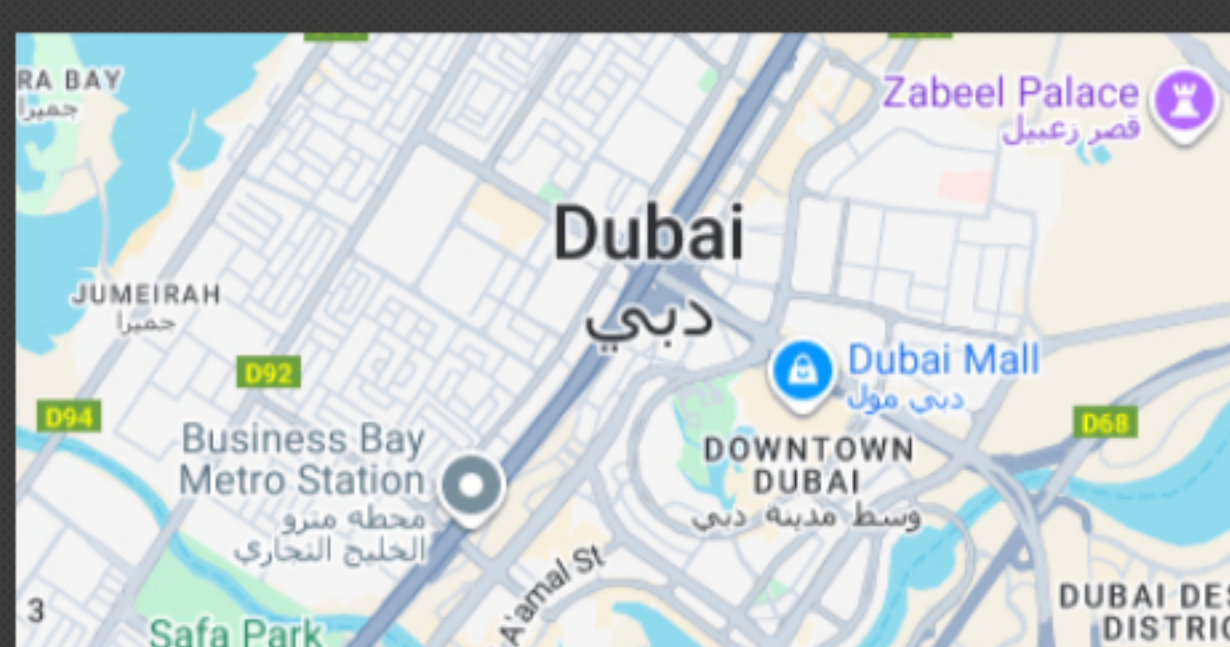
RA BAY
جميرا

Zabeel Palace
قصر زعبيل

Dubai
دبي

JUMEIRAH
جميرا

Dubai Mall
دبي مول

D92

D94

D68

Business Bay Metro Station
محطه مترو الخليج التجاري

DOWNTOWN DUBAI
وسط مدينة دبي

A'amal St

3

Safa Park

DUBAI DES
DISTRIC